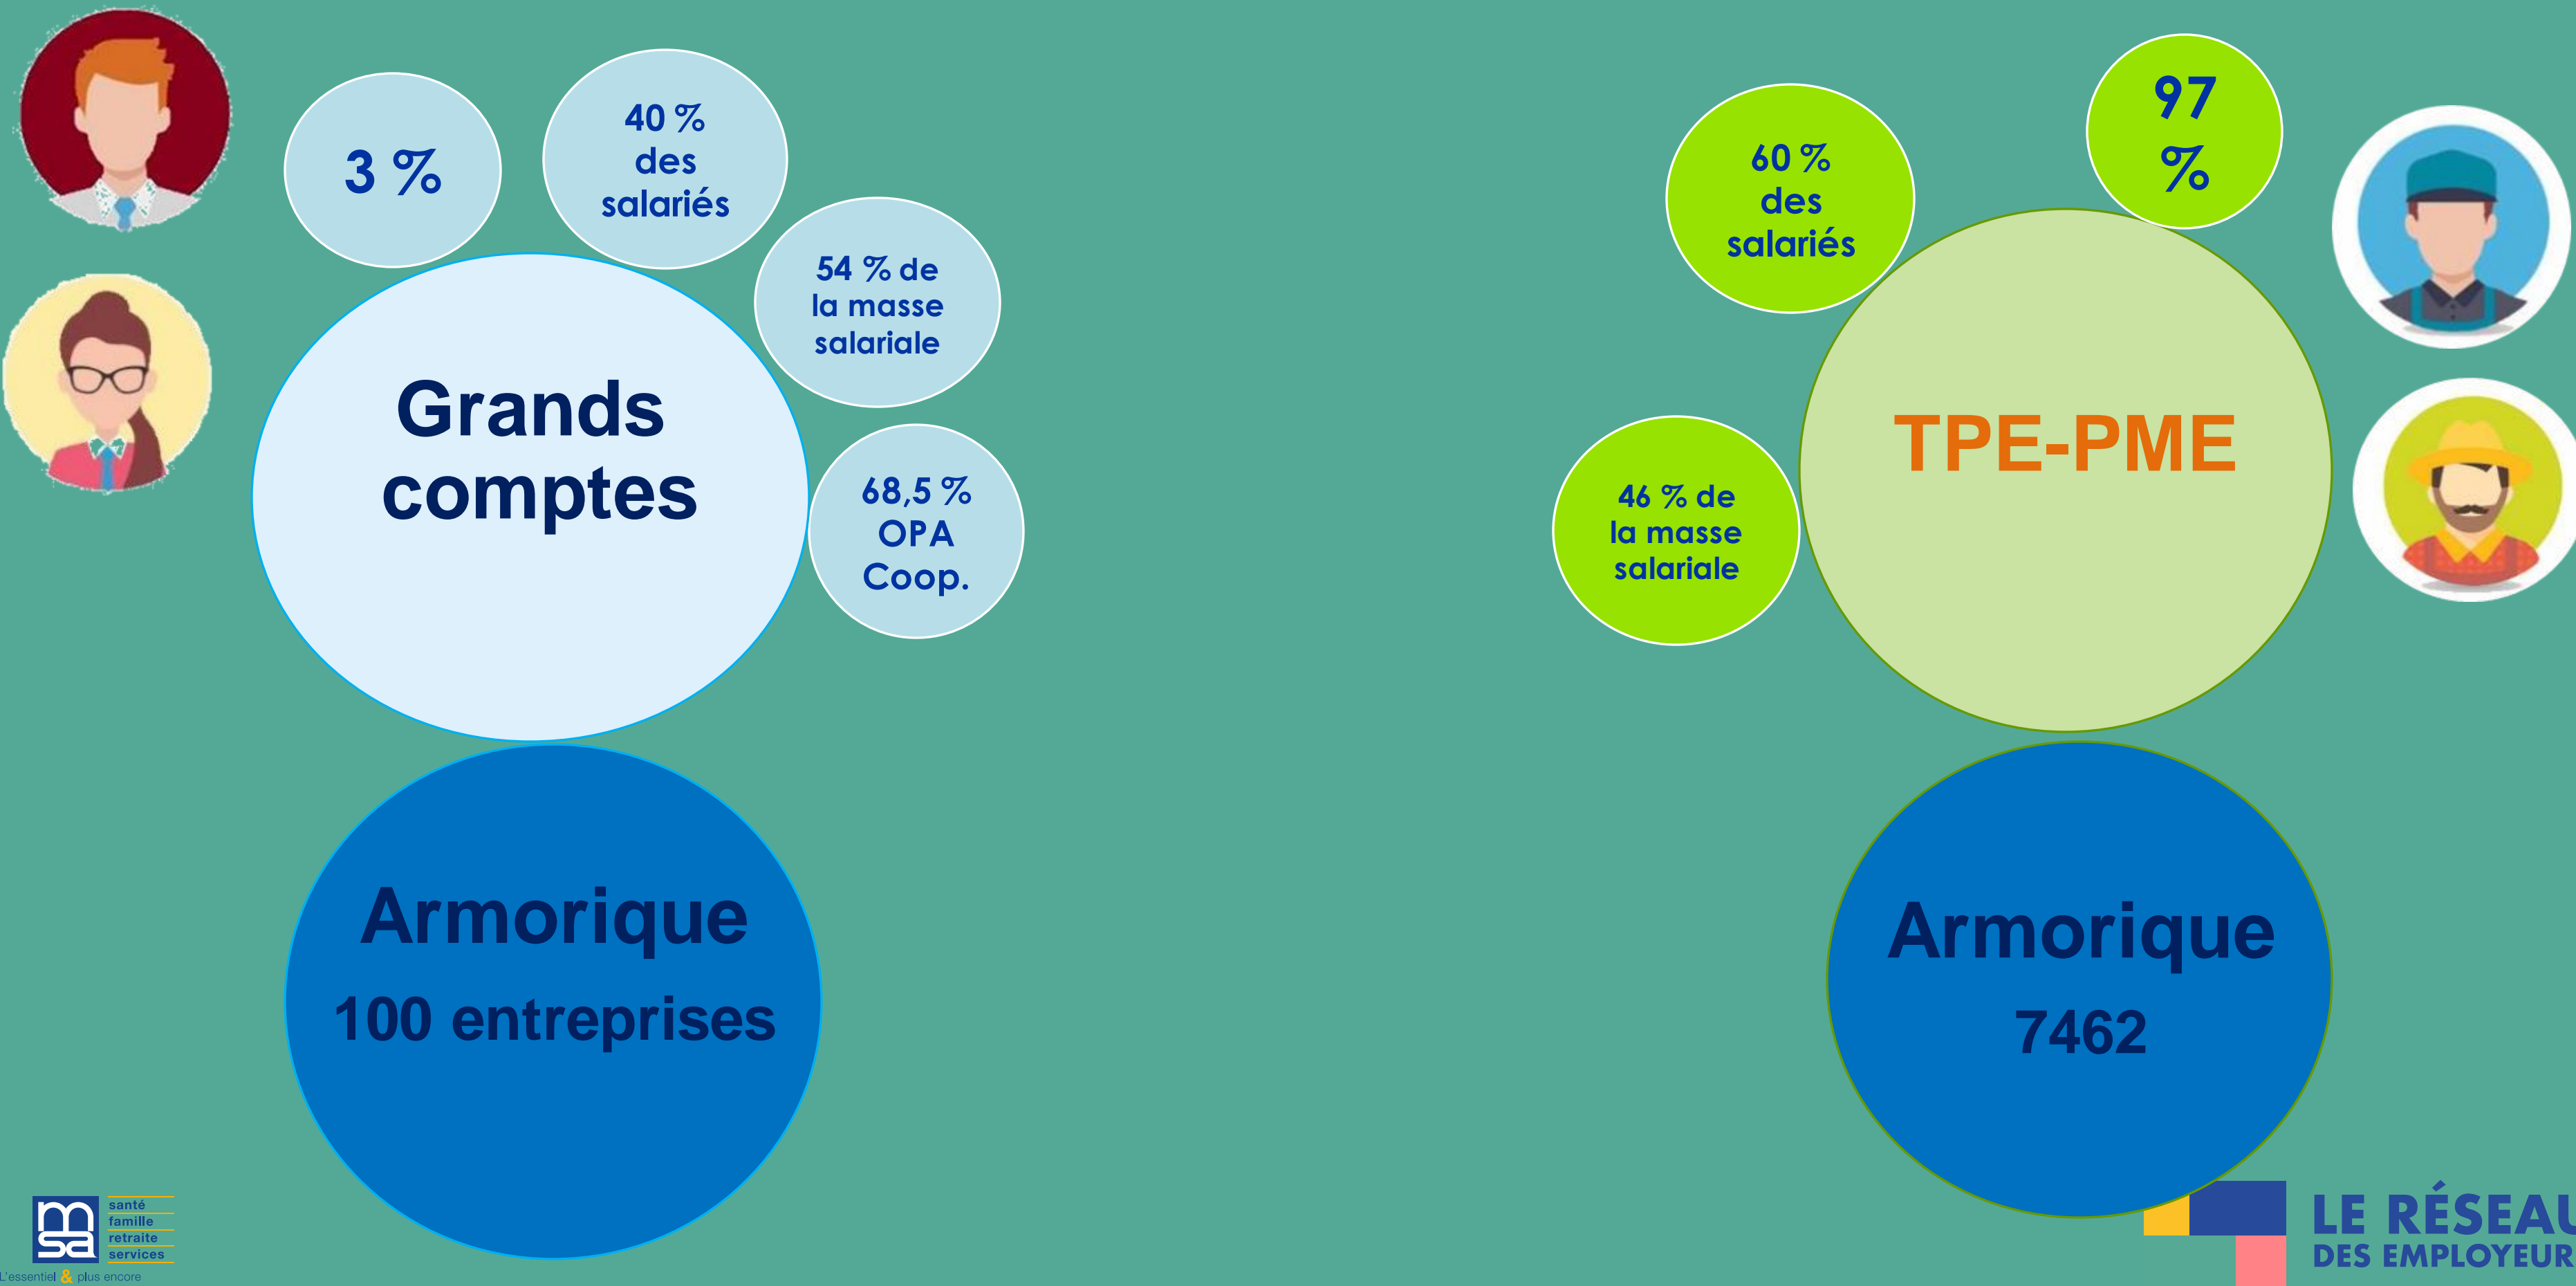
3 %

40 % des salariés

54 % de la masse salariale

Grands comptes

68,5 % OPA Coop.

Armorique

100 entreprises

60 % des salariés

97 %

TPE-PME

46 % de la masse salariale

Armorique

7462

msa
santé
famille
retraite
services
L'essentiel & plus encore

LE RÉSEAU
DES EMPLOYEUR